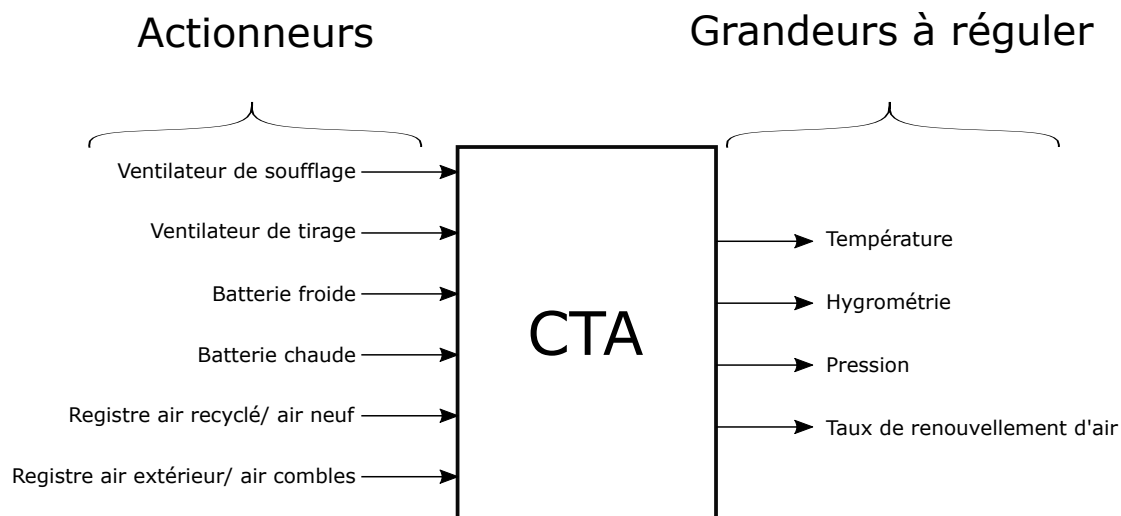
Actionneurs

Grandeurs à réguler

Ventilateur de soufflage

Ventilateur de tirage

Batterie froide

Batterie chaude

Registre air recyclé/ air neuf

Registre air extérieur/ air combles

CTA

Température

Hygrométrie

Pression

Taux de renouvellement d'air